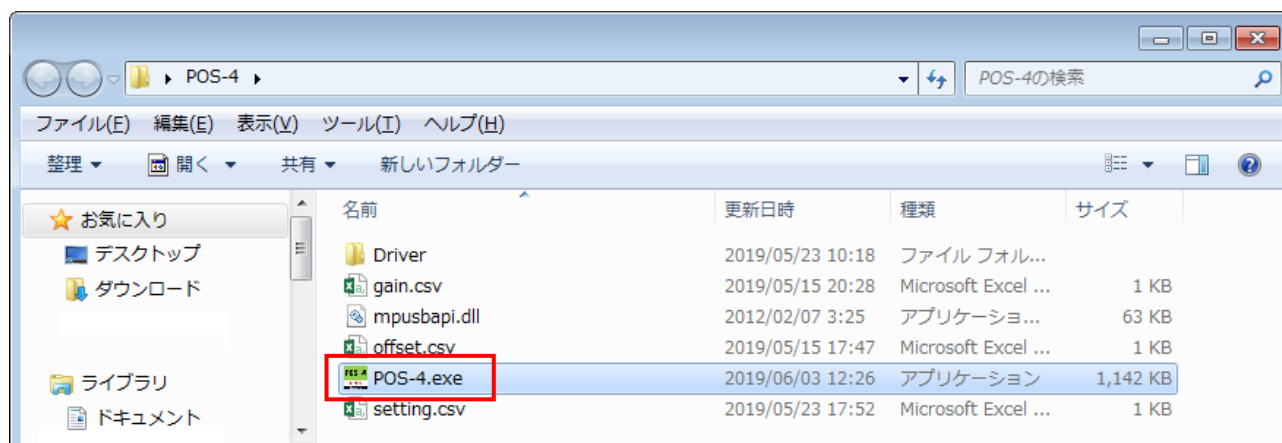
POS-4

POS-4の検索

ファイル(F) 編集(E) 表示(V) ツール(T) ヘルプ(H)

整理 ▾ 開く ▾ 共有 ▾ 新しいフォルダー

お気に入り
デスクトップ
ダウンロード
ライブラリ
ドキュメント

| 名前 | 更新日時 | 種類 | サイズ |
|---|---|---|---|
| Driver | 2019/05/23 10:18 | ファイル フォル... | |
| gain.csv | 2019/05/15 20:28 | Microsoft Excel ... | 1 KB |
| mpusbapi.dll | 2012/02/07 3:25 | アプリケーショ... | 63 KB |
| offset.csv | 2019/05/15 17:47 | Microsoft Excel ... | 1 KB |
| POS-4.exe | 2019/06/03 12:26 | アプリケーション | 1,142 KB |
| setting.csv | 2019/05/23 17:52 | Microsoft Excel ... | 1 KB |